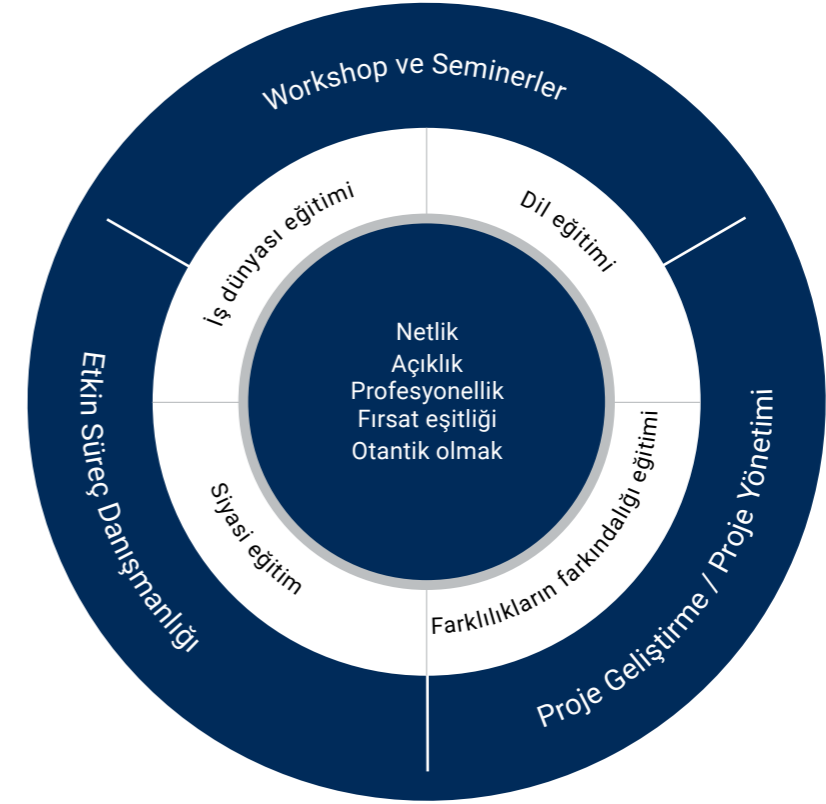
Workshop ve Seminerler

İş dünyası eğitimi

Dil eğitimi

Netlik
Açıklık
Profesyonellik
Fırsat eşitliği
Otantik olmak

Etkin Süreç Danışmanlığı

Siyasi eğitim

Farklılıkların farkındalığı eğitimi

Proje Geliştirme / Proje Yönetimi